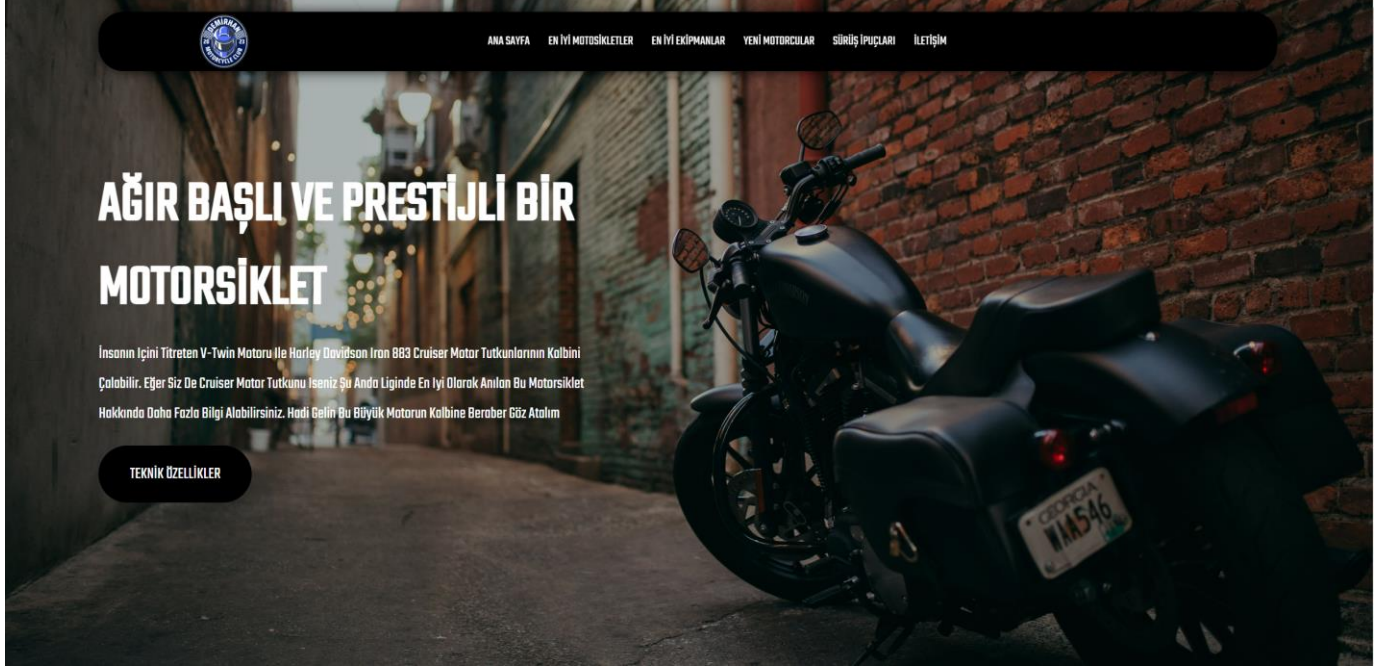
DEMIRHAN MOTORCYCLE CLUB

ANA SAYFA EN İYİ MOTOSİKLETLER EN İYİ EKİPMANLAR YENİ MOTORCULAR SÜRÜŞ İPUÇLARI İLETİŞİM

AĞIR BAŞLI VE PRESTİJLİ BİR MOTORSİKLET

İnsanın Içini Titreten V-Twin Motoru Ile Harley Davidson Iron 883 Cruiser Motor Tutkunlarının Kalbini Çalabilir. Eğer Siz De Cruiser Motor Tutkunu Iseniz Şu Anda Liginde En Iyi Olarak Anılan Bu Motorsiklet Hakkında Daha Fazla Bilgi Alabilirsiniz. Hadi Gelin Bu Büyük Motorun Kalbine Beraber Göz Atalım

TEKNİK ÖZELLİKLER

GEORGIA
WAA546